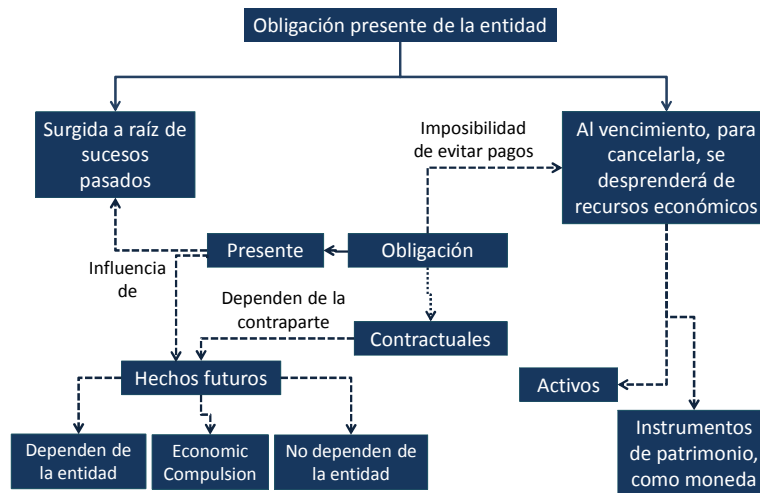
Obligación presente de la entidad

Surgida a raíz de sucesos pasados

Imposibilidad de evitar pagos

Al vencimiento, para cancelarla, se desprenderá de recursos económicos

Presente

Obligación

Influencia de

Dependen de la contraparte

Contractuales

Hechos futuros

Activos

Dependen de la entidad

Economic Compulsion

No dependen de la entidad

Instrumentos de patrimonio, como moneda